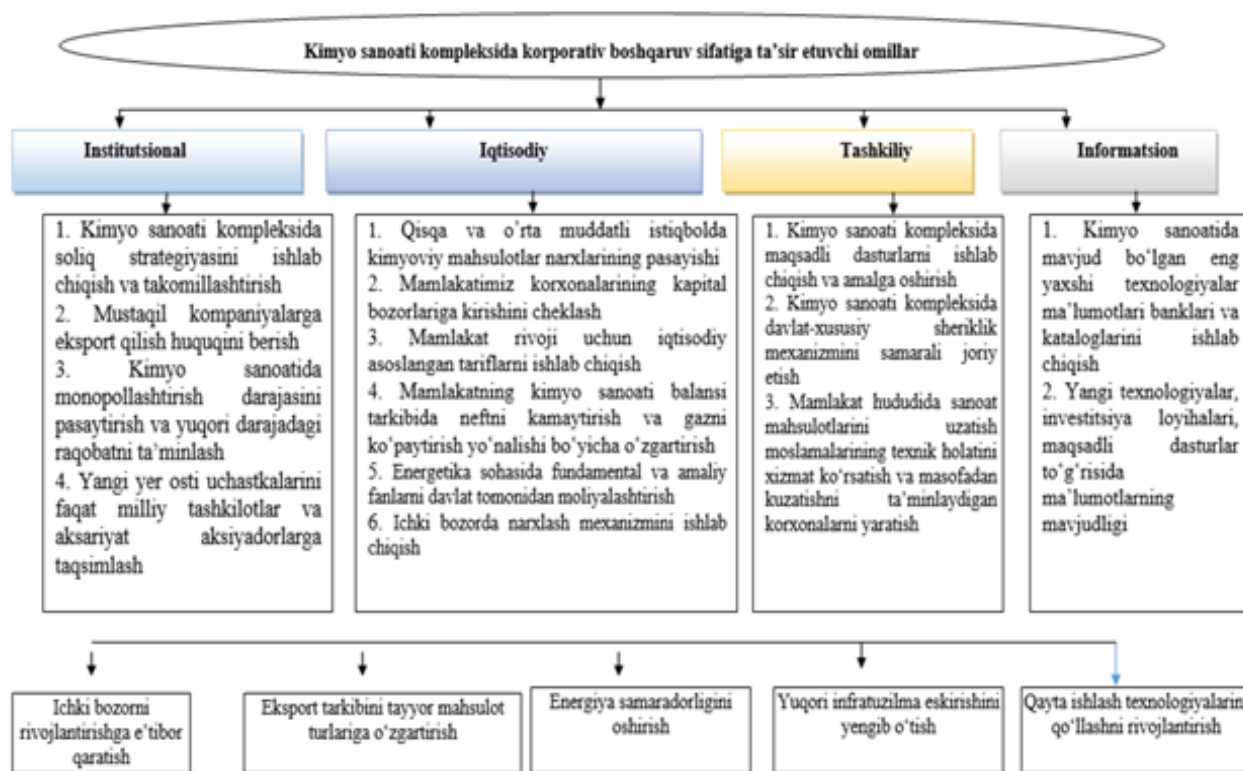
Kimyo sanoati kompleksida korporativ boshqaruv sifatiga ta'sir etuvchi omillar

Institutsional

Iqtisodiy

Tashkiliy

Informatsion

1. Kimyo sanoati kompleksida soliq strategiyasini ishlab chiqish va takomillashtirish
2. Mustaqil kompaniyalarga eksport qilish huquqini berish
3. Kimyo sanoatida monopollashtirish darajasini pasaytirish va yuqori darajadagi raqobatni ta'minlash
4. Yangi yer osti uchastkalarini faqat milliy tashkilotlar va aksariyat aksiyadorlarga taqsimlash

1. Qisqa va o'rta muddatli istiqbolda kimyoviy mahsulotlar narxlarining pasayishi
2. Mamlakatimiz korxonalarining kapital bozorlariga kirishini cheklash
3. Mamlakat rivoji uchun iqtisodiy asoslangan tariflarni ishlab chiqish
4. Mamlakatning kimyo sanoati balansi tarkibida neftni kamaytirish va gazni ko'paytirish yo'nalishi bo'yicha o'zgartirish
5. Energetika sohasida fundamental va amaliy fanlarni davlat tomonidan moliyalashtirish
6. Ichki bozorda narxlash mexanizmini ishlab chiqish

1. Kimyo sanoati kompleksida maqsadli dasturlarni ishlab chiqish va amalga oshirish
2. Kimyo sanoati kompleksida davlat-xususiy sheriklik mexanizmini samarali joriy etish
3. Mamlakat hududida sanoat mahsulotlarini uzatish moslamalarining texnik holatini xizmat ko'rsatish va masofadan kuzatishni ta'minlaydigan korxonalarni yaratish

1. Kimyo sanoatida mavjud bo'lgan eng yaxshi texnologiyalar ma'lumotlari banklari va kataloglarini ishlab chiqish
2. Yangi texnologiyalar, investitsiya loyihalari, maqsadli dasturlar to'g'risida ma'lumotlarning mavjudligi

Ichki bozorni rivojlantirishga e'tibor qaratish

Eksport tarkibini tayyor mahsulot turlariga o'zgartirish

Energiya samaradorligini oshirish

Yuqori infratuzilma eskirishini yengib o'tish

Qayta ishlash texnologiyalarin qo'llashni rivojlantirish